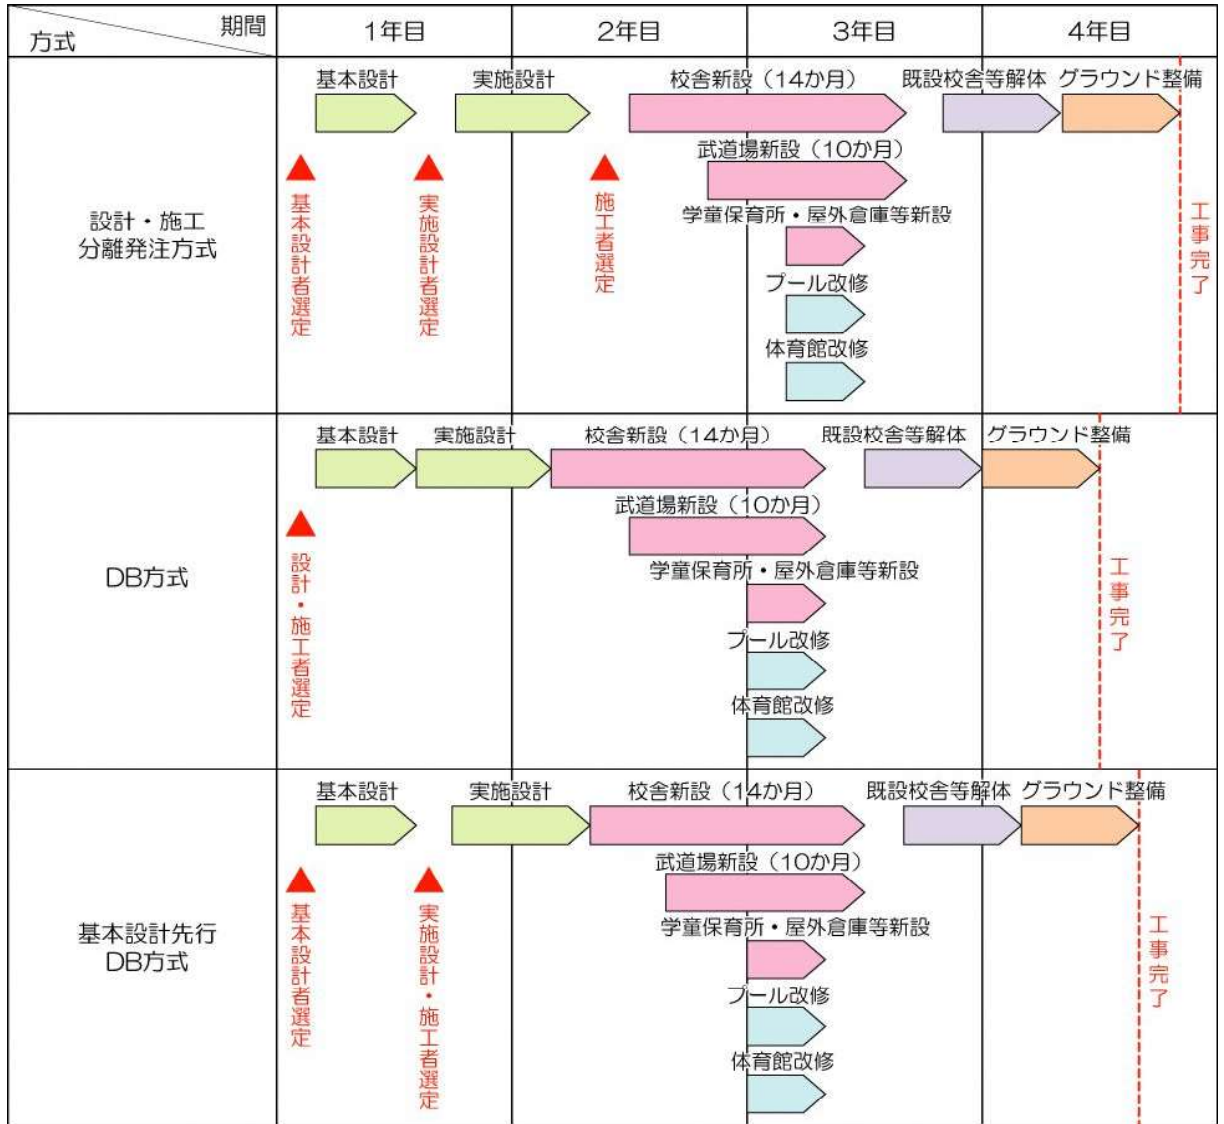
| 期間 / 方式 | 1年目 | 2年目 | 3年目 | 4年目 |
|---|---|---|---|---|
| 設計・施工分離発注方式 | 基本設計 実施設計 基本設計者選定 実施設計者選定 | 施工者選定 校舎新設（14か月） | 武道場新設（10か月） 学童保育所・屋外倉庫等新設 プール改修 体育館改修 既設校舎等解体 | グラウンド整備 工事完了 |
| DB方式 | 基本設計 実施設計 設計・施工者選定 | 校舎新設（14か月） 武道場新設（10か月） | 学童保育所・屋外倉庫等新設 プール改修 体育館改修 既設校舎等解体 | グラウンド整備 工事完了 |
| 基本設計先行DB方式 | 基本設計 実施設計 基本設計者選定 実施設計・施工者選定 | 校舎新設（14か月） 武道場新設（10か月） | 学童保育所・屋外倉庫等新設 プール改修 体育館改修 既設校舎等解体 | グラウンド整備 工事完了 |